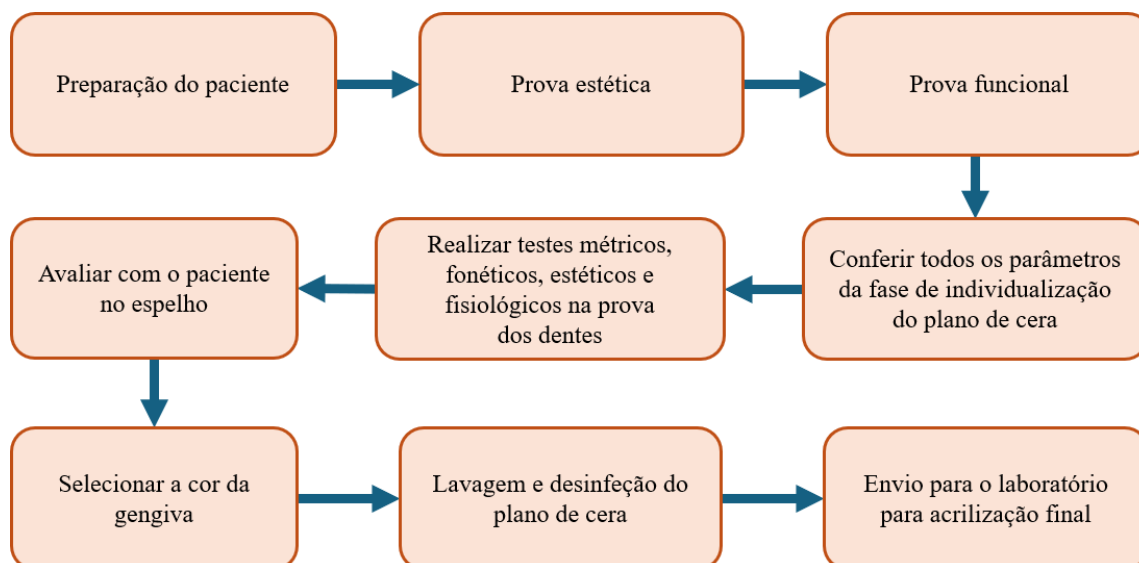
Preparação do paciente

Prova estética

Prova funcional

Conferir todos os parâmetros da fase de individualização do plano de cera

Realizar testes métricos, fonéticos, estéticos e fisiológicos na prova dos dentes

Avaliar com o paciente no espelho

Selecionar a cor da gengiva

Lavagem e desinfeção do plano de cera

Envio para o laboratório para acrilização final